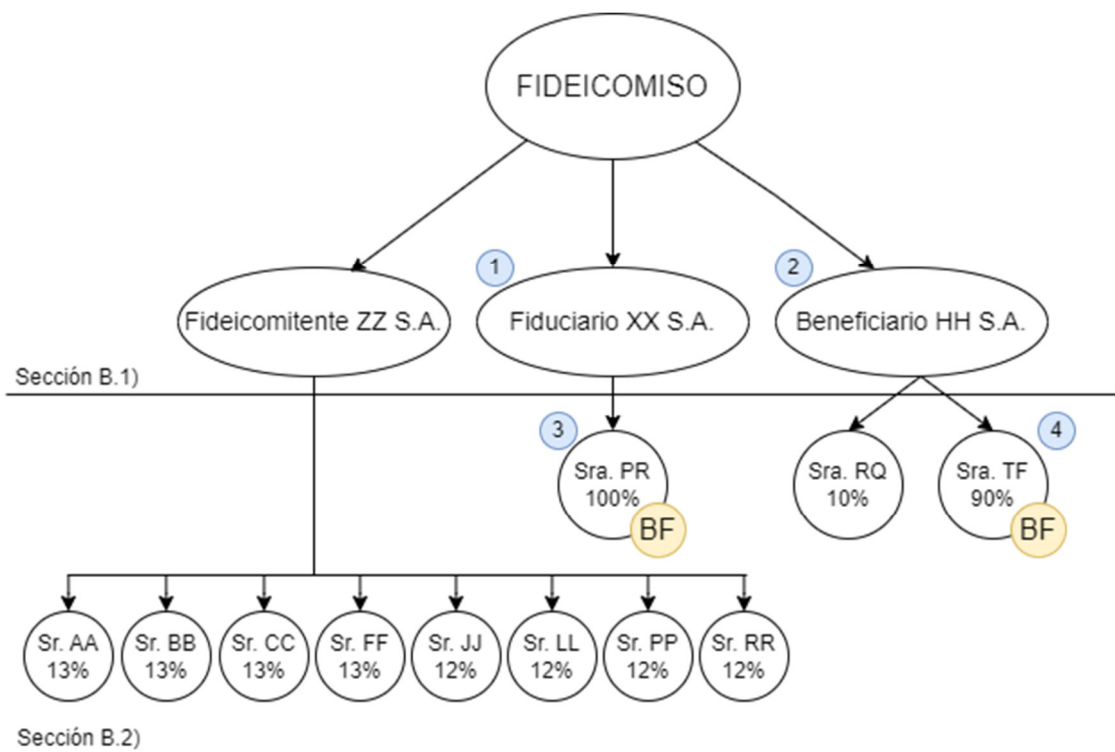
FIDEICOMISO

Fideicomitente ZZ S.A.

1

Fiduciario XX S.A.

2

Beneficiario HH S.A.

Sección B.1)

3

Sra. PR
100%

BF

Sra. RQ
10%

4

Sra. TF
90%

BF

Sr. AA
13%

Sr. BB
13%

Sr. CC
13%

Sr. FF
13%

Sr. JJ
12%

Sr. LL
12%

Sr. PP
12%

Sr. RR
12%

Sección B.2)